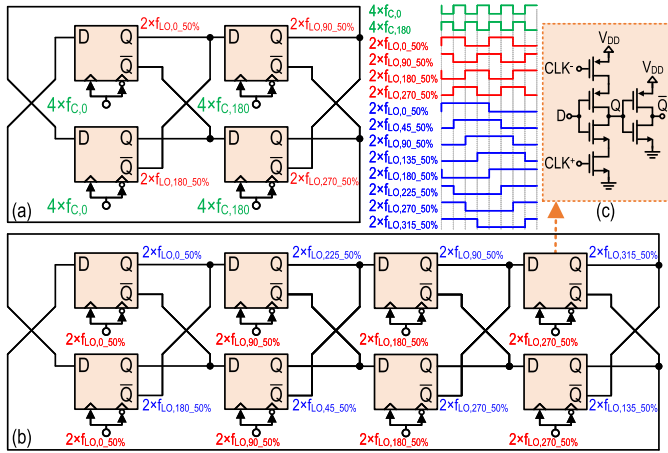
D Q $\overline{Q}$ $2\times f_{LO,0\_50\%}$ D Q $\overline{Q}$ $2\times f_{LO,90\_50\%}$

$4\times f_{C,0}$ $4\times f_{C,180}$

D Q $\overline{Q}$ $2\times f_{LO,180\_50\%}$ D Q $\overline{Q}$ $2\times f_{LO,270\_50\%}$

$4\times f_{C,0}$ $4\times f_{C,180}$

(a)

$4\times f_{C,0}$
$4\times f_{C,180}$
$2\times f_{LO,0\_50\%}$
$2\times f_{LO,90\_50\%}$
$2\times f_{LO,180\_50\%}$
$2\times f_{LO,270\_50\%}$
$2\times f_{LO,0\_50\%}$
$2\times f_{LO,45\_50\%}$
$2\times f_{LO,90\_50\%}$
$2\times f_{LO,135\_50\%}$
$2\times f_{LO,180\_50\%}$
$2\times f_{LO,225\_50\%}$
$2\times f_{LO,270\_50\%}$
$2\times f_{LO,315\_50\%}$

$V_{DD}$ $V_{DD}$
$CLK^-$
D Q $\overline{Q}$
$CLK^+$
(c)

D Q $\overline{Q}$ $2\times f_{LO,0\_50\%}$ D Q $\overline{Q}$ $2\times f_{LO,225\_50\%}$ D Q $\overline{Q}$ $2\times f_{LO,90\_50\%}$ D Q $\overline{Q}$ $2\times f_{LO,315\_50\%}$

$2\times f_{LO,0\_50\%}$ $2\times f_{LO,90\_50\%}$ $2\times f_{LO,180\_50\%}$ $2\times f_{LO,270\_50\%}$

D Q $\overline{Q}$ $2\times f_{LO,180\_50\%}$ D Q $\overline{Q}$ $2\times f_{LO,45\_50\%}$ D Q $\overline{Q}$ $2\times f_{LO,270\_50\%}$ D Q $\overline{Q}$ $2\times f_{LO,135\_50\%}$

(b) $2\times f_{LO,0\_50\%}$ $2\times f_{LO,90\_50\%}$ $2\times f_{LO,180\_50\%}$ $2\times f_{LO,270\_50\%}$